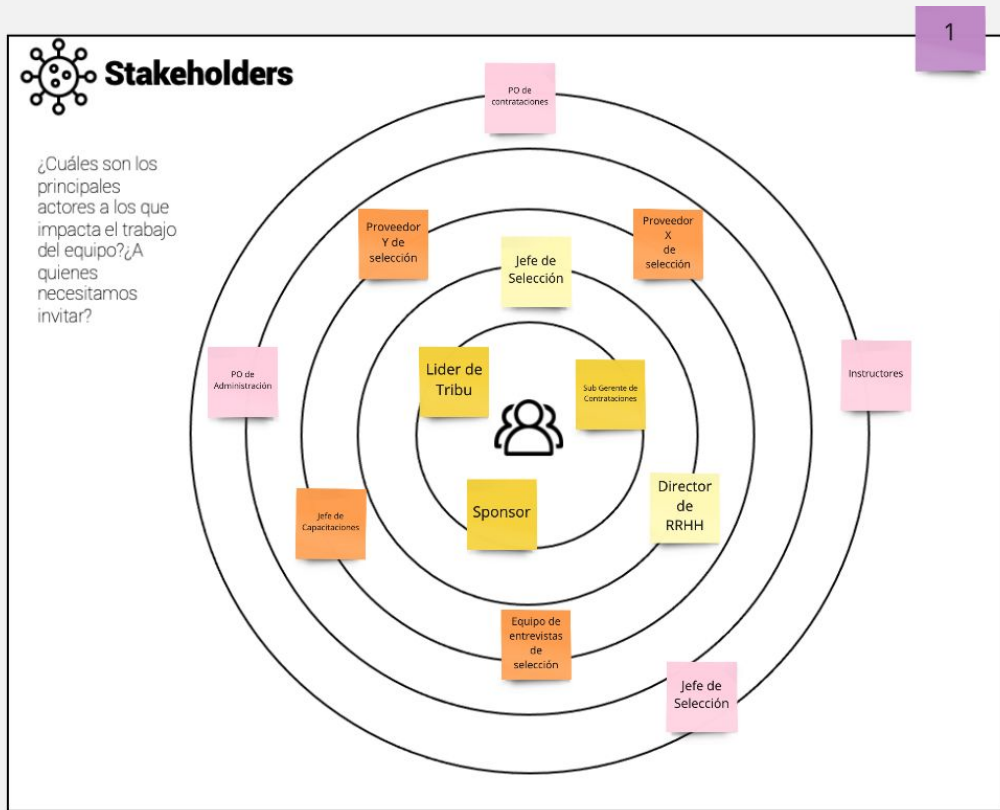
1

Stakeholders

¿Cuáles son los principales actores a los que impacta el trabajo del equipo?¿A quienes necesitamos invitar?

PO de contrataciones

Proveedor Y de selección

Proveedor X de selección

Jefe de Selección

PO de Administración

Instructores

Lider de Tribu

Sub Gerente de Contrataciones

Sponsor

Director de RRHH

Jefe de Capacitaciones

Equipo de entrevistas de selección

Jefe de Selección